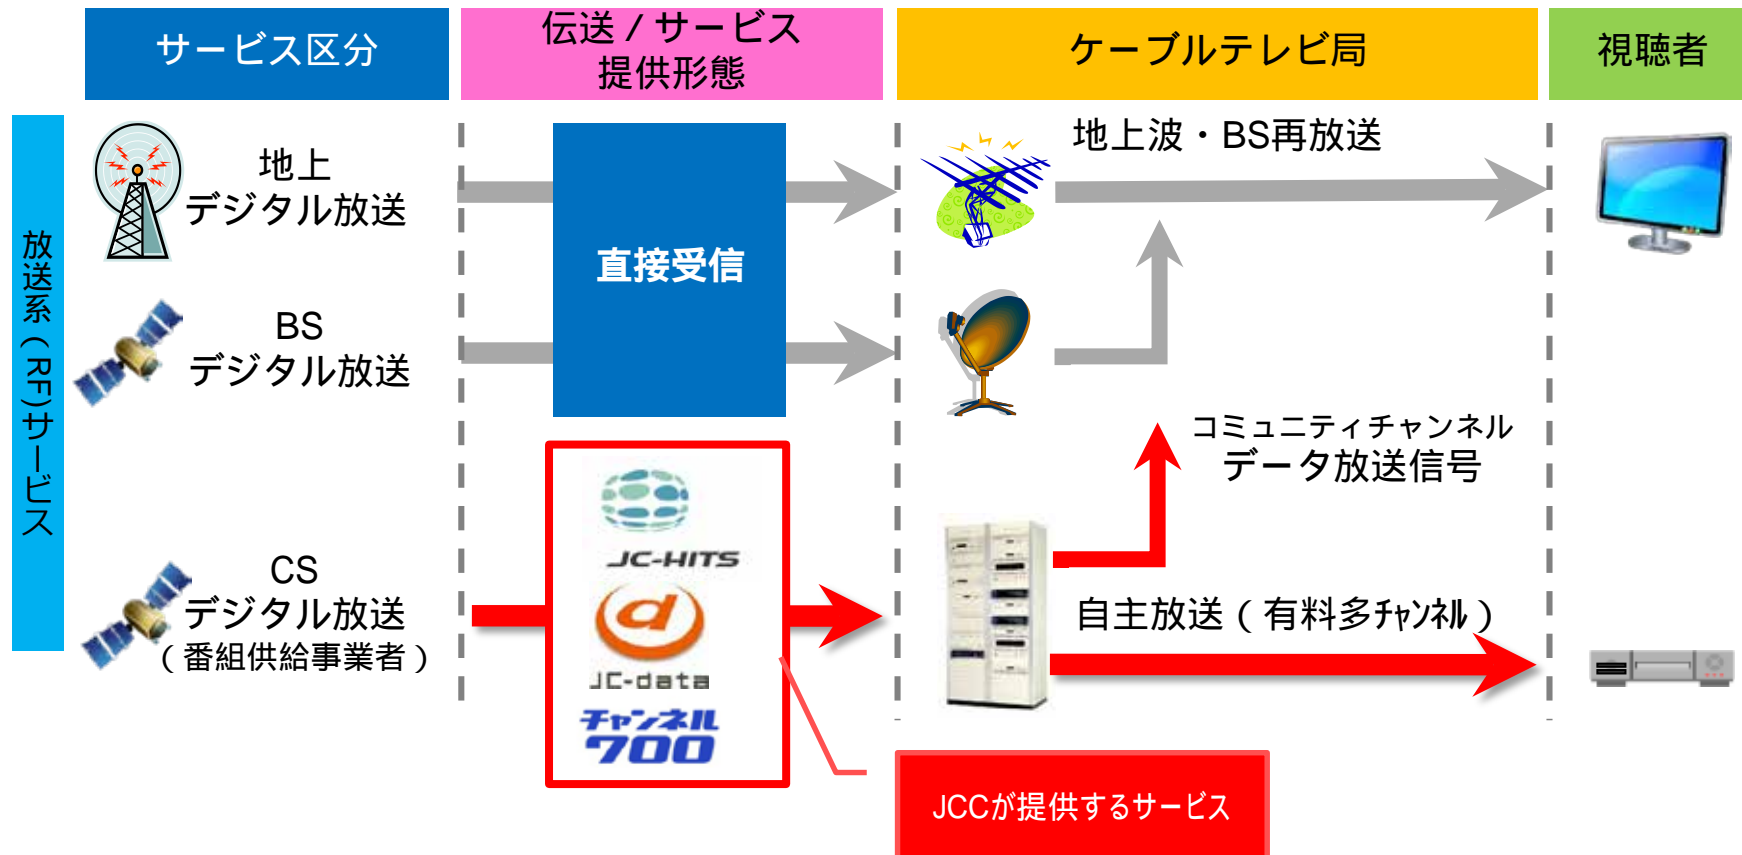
サービス区分

伝送 / サービス提供形態

ケーブルテレビ局

視聴者

放送系（RF）サービス

地上デジタル放送

BSデジタル放送

CSデジタル放送（番組供給事業者）

直接受信

地上波・BS再放送

コミュニティチャンネル
データ放送信号

自主放送（有料多ﾁｬﾝﾈﾙ）

JC-HITS

JC-data

チャンネル700

JCCが提供するサービス